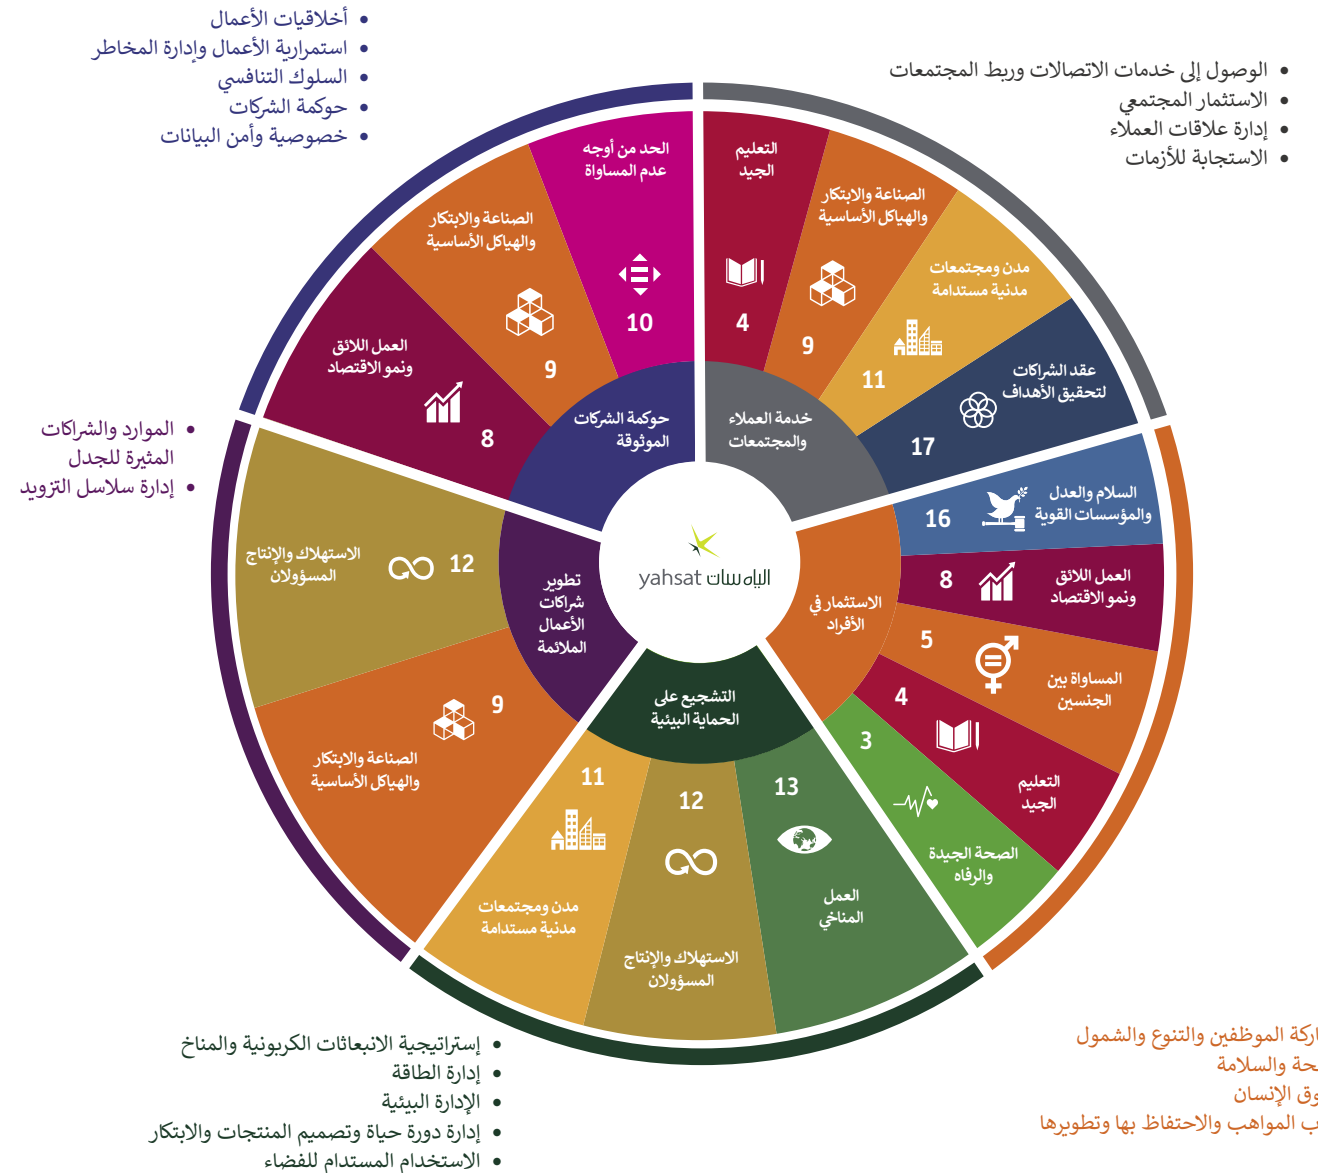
• أخلاقيات الأعمال
• استمرارية الأعمال وإدارة المخاطر
• السلوك التنافسي
• حوكمة الشركات
• خصوصية وأمن البيانات

• الوصول إلى خدمات الاتصالات وربط المجتمعات
• الاستثمار المجتمعي
• إدارة علاقات العملاء
• الاستجابة للأزمات

• الموارد والشراكات المثيرة للجدل
• إدارة سلاسل التزويد

الحد من أوجه عدم المساواة
10

الصناعة والابتكار والهياكل الأساسية
9

العمل اللائق ونمو الاقتصاد
8

حوكمة الشركات الموثوقة

التعليم الجيد
4

الصناعة والابتكار والهياكل الأساسية
9

مدن ومجتمعات مدنية مستدامة
11

عقد الشراكات لتحقيق الأهداف
17

خدمة العملاء والمجتمعات

السلام والعدل والمؤسسات القوية
16

العمل اللائق ونمو الاقتصاد
8

المساواة بين الجنسين
5

التعليم الجيد
4

الصحة الجيدة والرفاه
3

الاستثمار في الأفراد

yahsat الياه سات

الاستهلاك والإنتاج المسؤولان
12

تطوير شراكات الأعمال الملائمة

الصناعة والابتكار والهياكل الأساسية
9

مدن ومجتمعات مدنية مستدامة
11

الاستهلاك والإنتاج المسؤولان
12

العمل المناخي
13

التشجيع على الحماية البيئية

• إستراتيجية الانبعاثات الكربونية والمناخ
• إدارة الطاقة
• الإدارة البيئية
• إدارة دورة حياة وتصميم المنتجات والابتكار
• الاستخدام المستدام للفضاء

اركة الموظفين والتنوع والشمول
حة والسلامة
وق الإنسان
ب المواهب والاحتفاظ بها وتطويرها